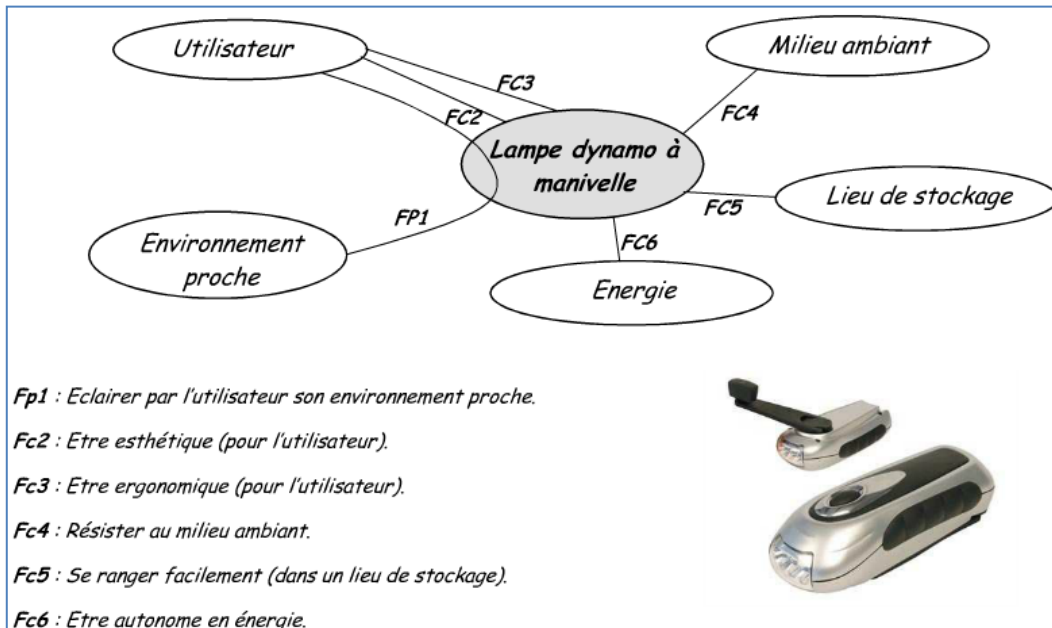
Utilisateur

Milieu ambiant

FC3

FC2

FC4

Lampe dynamo à manivelle

Lieu de stockage

FC5

FP1

Environnement proche

FC6

Energie

**Fp1** : Eclairer par l'utilisateur son environnement proche.

**Fc2** : Etre esthétique (pour l'utilisateur).

**Fc3** : Etre ergonomique (pour l'utilisateur).

**Fc4** : Résister au milieu ambiant.

**Fc5** : Se ranger facilement (dans un lieu de stockage).

**Fc6** : Etre autonome en énergie.